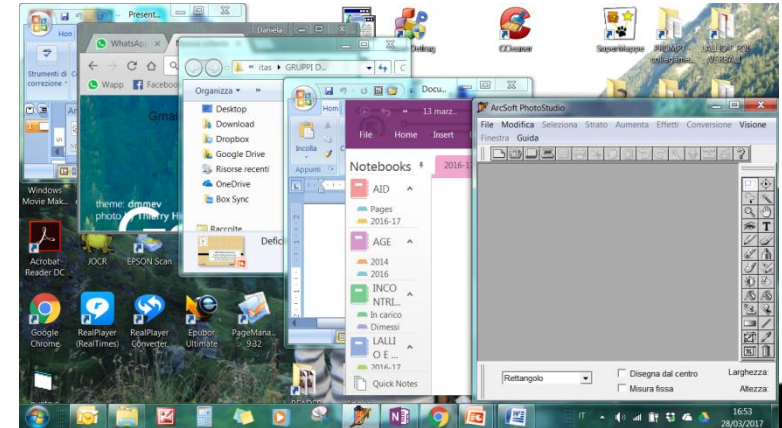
Present...
Hon
Strumenti di correzione
WhatsApp
Wapp
Facebook
Gmail
theme: dmmev
photo: Thierry Hi
Daniela
itas › GRUPPI D...
Organizza
Desktop
Download
Dropbox
Google Drive
Risorse recenti
OneDrive
Box Sync
Raccolte
Defici
Docu...
13 marz...
Hom
Incolla
Appunti
File
Home
Insert
Notebooks
2016-17
AID
Pages
2016-17
AGE
2014
2016
INCO NTRI...
In carico
Dimessi
LALLI O E...
2016-17
Quick Notes
Ccleaner
Sumerlibrappe
PROMPT collegiame...
LALLI E POE VERBALI
ArcSoft PhotoStudio
File Modifica Seleziona Strato Aumenta Effetti Conversione Visione Finestra Guida
Rettangolo
Disegna dal centro
Misura fissa
Larghezza
Altezza
Windows Movie Mak...
Acrobat Reader DC
JOCR
EPSON Scan
Google Chrome
RealPlayer (RealTimes)
RealPlayer Converter
Epubor Ultimate
PageMana... 9.32
IT
16:53
28/03/2017